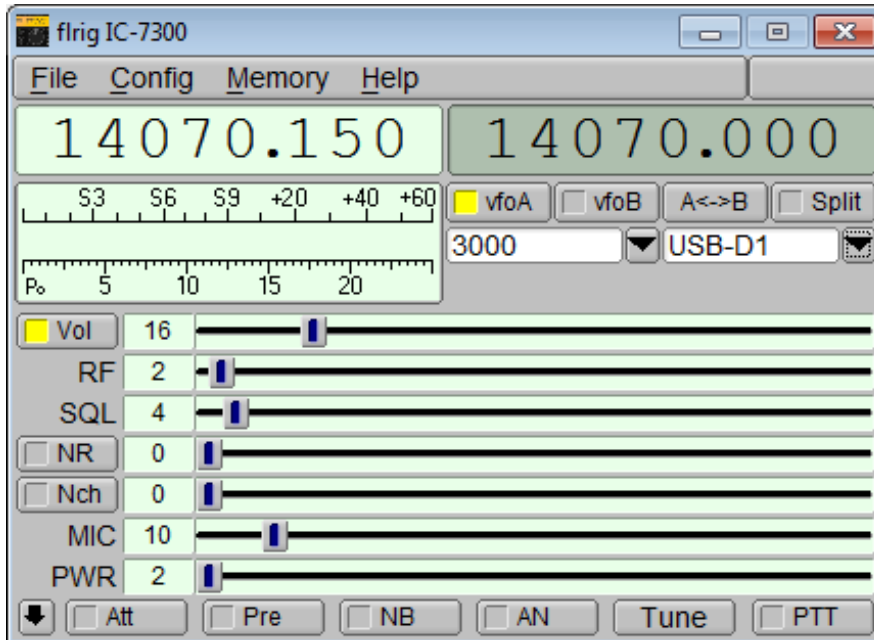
flrig IC-7300

File Config Memory Help

14070.150

14070.000

S3 S6 S9 +20 +40 +60

Po 5 10 15 20

vfoA vfoB A<->B Split

3000

USB-D1

Vol 16

RF 2

SQL 4

NR 0

Nch 0

MIC 10

PWR 2

Att Pre NB AN Tune PTT